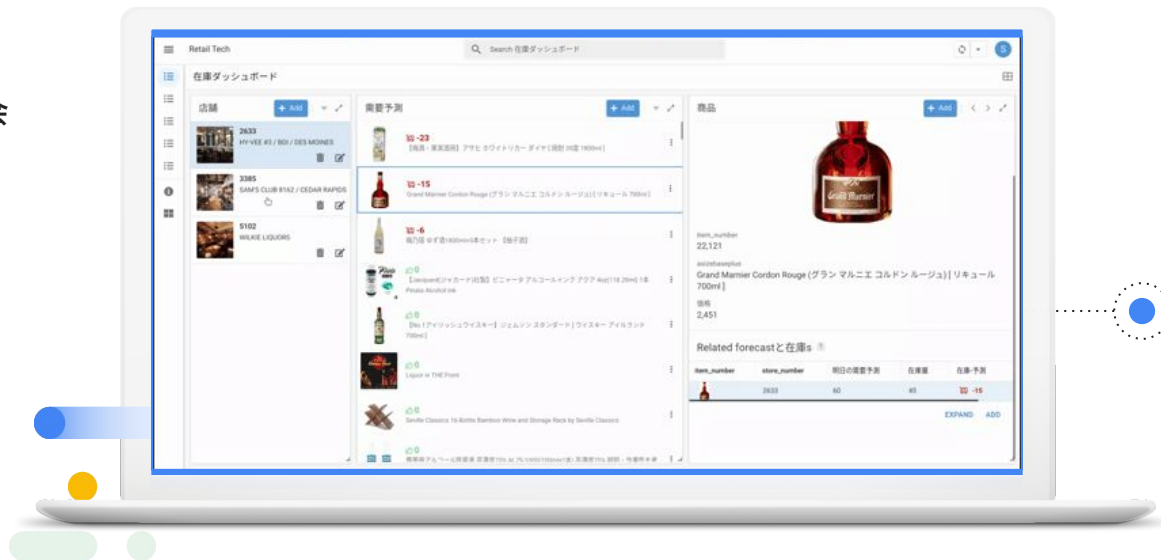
Retail Tech

Search 在庫ダッシュボード

S

在庫ダッシュボード

店舗

+ Add

2633
HY-VEE #3 / BDI / DES MOINES

3385
SAM'S CLUB 8162 / CEDAR RAPIDS

5102
WILKIE LIQUORS

需要予測

+ Add

-23
【焼酎・果実酒用】アサヒ ホワイトリカー ダイヤ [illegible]

-15
Grand Marnier Cordon Rouge (グラン マルニエ コルドン ルージュ) [リキュール 700ml]

-6
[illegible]

0
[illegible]

0
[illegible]

0
Liquor in THE Point

0
Seville Classics 16-Bottle Bamboo Wine and Storage Rack by Seville Classics

0
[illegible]

商品

+ Add

item_number
22,121

asizebaseplus
Grand Marnier Cordon Rouge (グラン マルニエ コルドン ルージュ) [リキュール 700ml]

価格
2,451

Related forecastと在庫s

| item_number | store_number | 明日の需要予測 | 在庫量 | 在庫-予測 |
|---|---|---|---|---|
| | 2633 | 60 | 45 | -15 |

EXPAND ADD